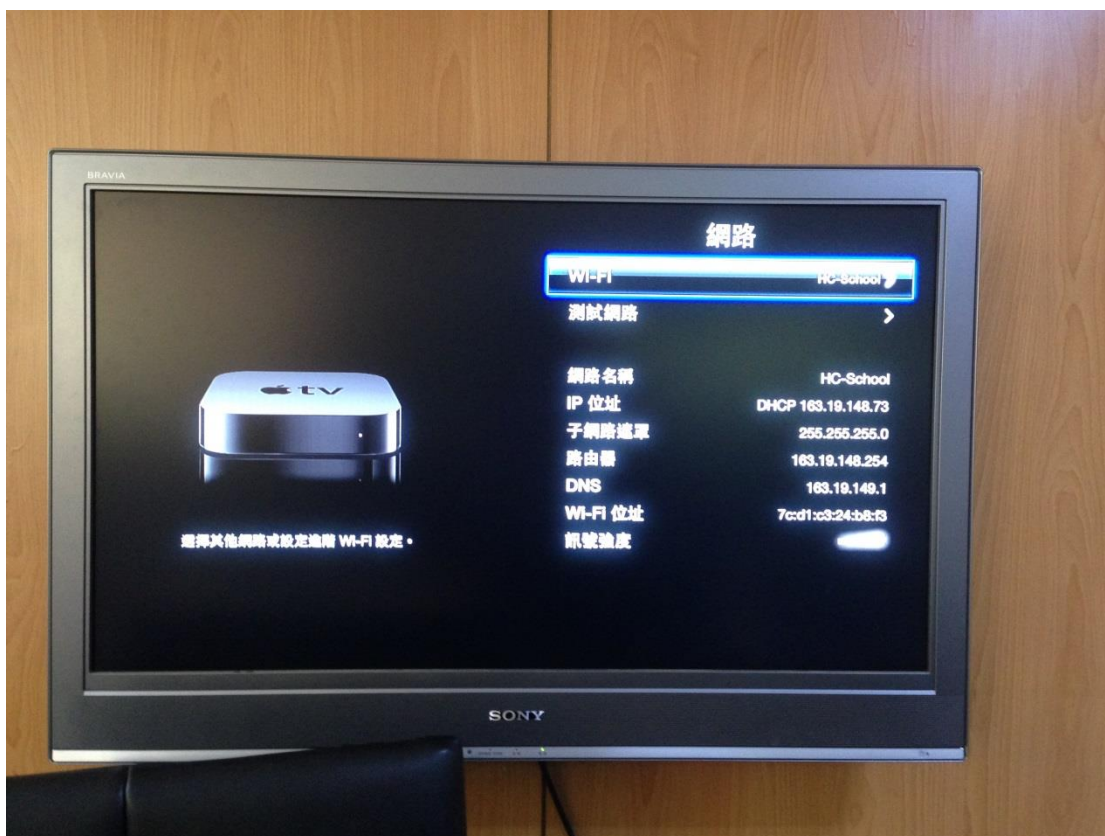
BRAVIA

tv

選擇其他網路或設定進階 Wi-Fi 設定。

網路

Wi-Fi HC-School

測試網路

網路名稱 HC-School
IP 位址 DHCP 163.19.148.73
子網路遮罩 255.255.255.0
路由器 163.19.148.254
DNS 163.19.149.1
Wi-Fi 位址 7c:d1:c3:24:b8:f3
訊號強度

SONY